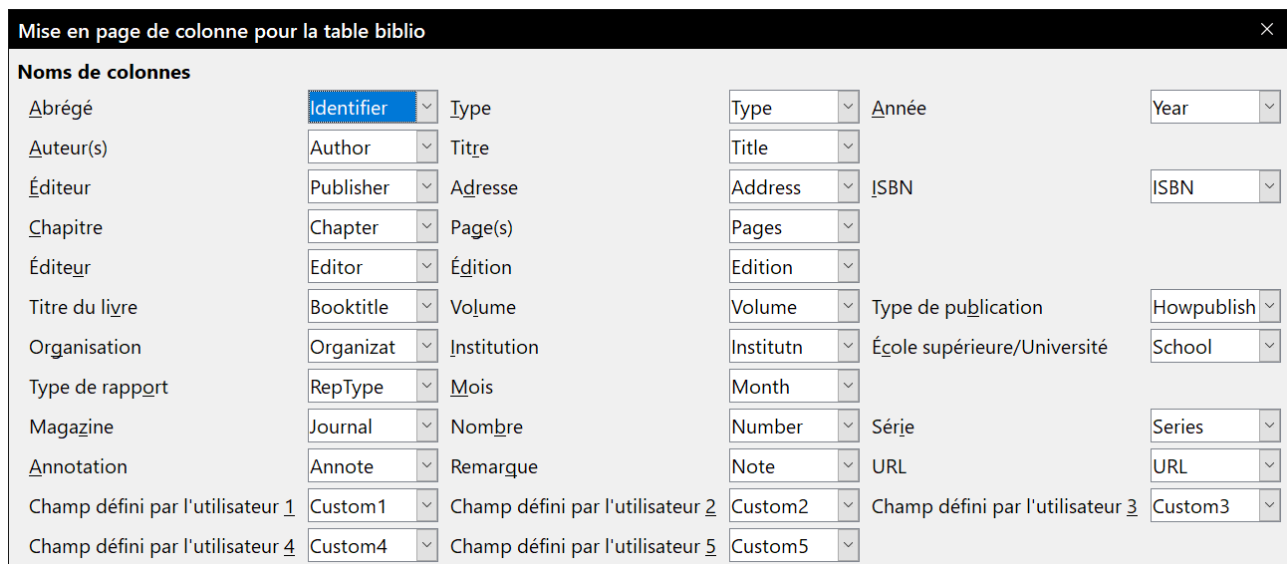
Mise en page de colonne pour la table biblio

Noms de colonnes

| | | | | | |
|---|---|---|---|---|---|
| Abrégé | Identifier | Type | Type | Année | Year |
| Auteur(s) | Author | Titre | Title | | |
| Éditeur | Publisher | Adresse | Address | ISBN | ISBN |
| Chapitre | Chapter | Page(s) | Pages | | |
| Éditeur | Editor | Édition | Edition | | |
| Titre du livre | Booktitle | Volume | Volume | Type de publication | Howpublish |
| Organisation | Organizat | Institution | Institutn | École supérieure/Université | School |
| Type de rapport | RepType | Mois | Month | | |
| Magazine | Journal | Nombre | Number | Série | Series |
| Annotation | Annote | Remarque | Note | URL | URL |
| Champ défini par l'utilisateur 1 | Custom1 | Champ défini par l'utilisateur 2 | Custom2 | Champ défini par l'utilisateur 3 | Custom3 |
| Champ défini par l'utilisateur 4 | Custom4 | Champ défini par l'utilisateur 5 | Custom5 | | |